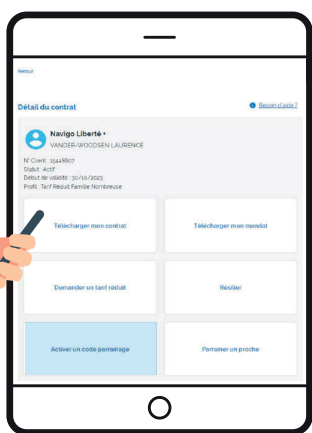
Retour

Détail du contrat

Besoin d'aide ?

Navigo Liberté +
VANDER-WOODSEN LAURENCE

N° Client : 15448807
Statut : Actif
Début de validité : 30/10/2023
Profil : Tarif Réduit Famille Nombreuse

Télécharger mon contrat

Télécharger mon mandat

Demander un tarif réduit

Résilier

Activer un code parrainage

Parrainer un proche